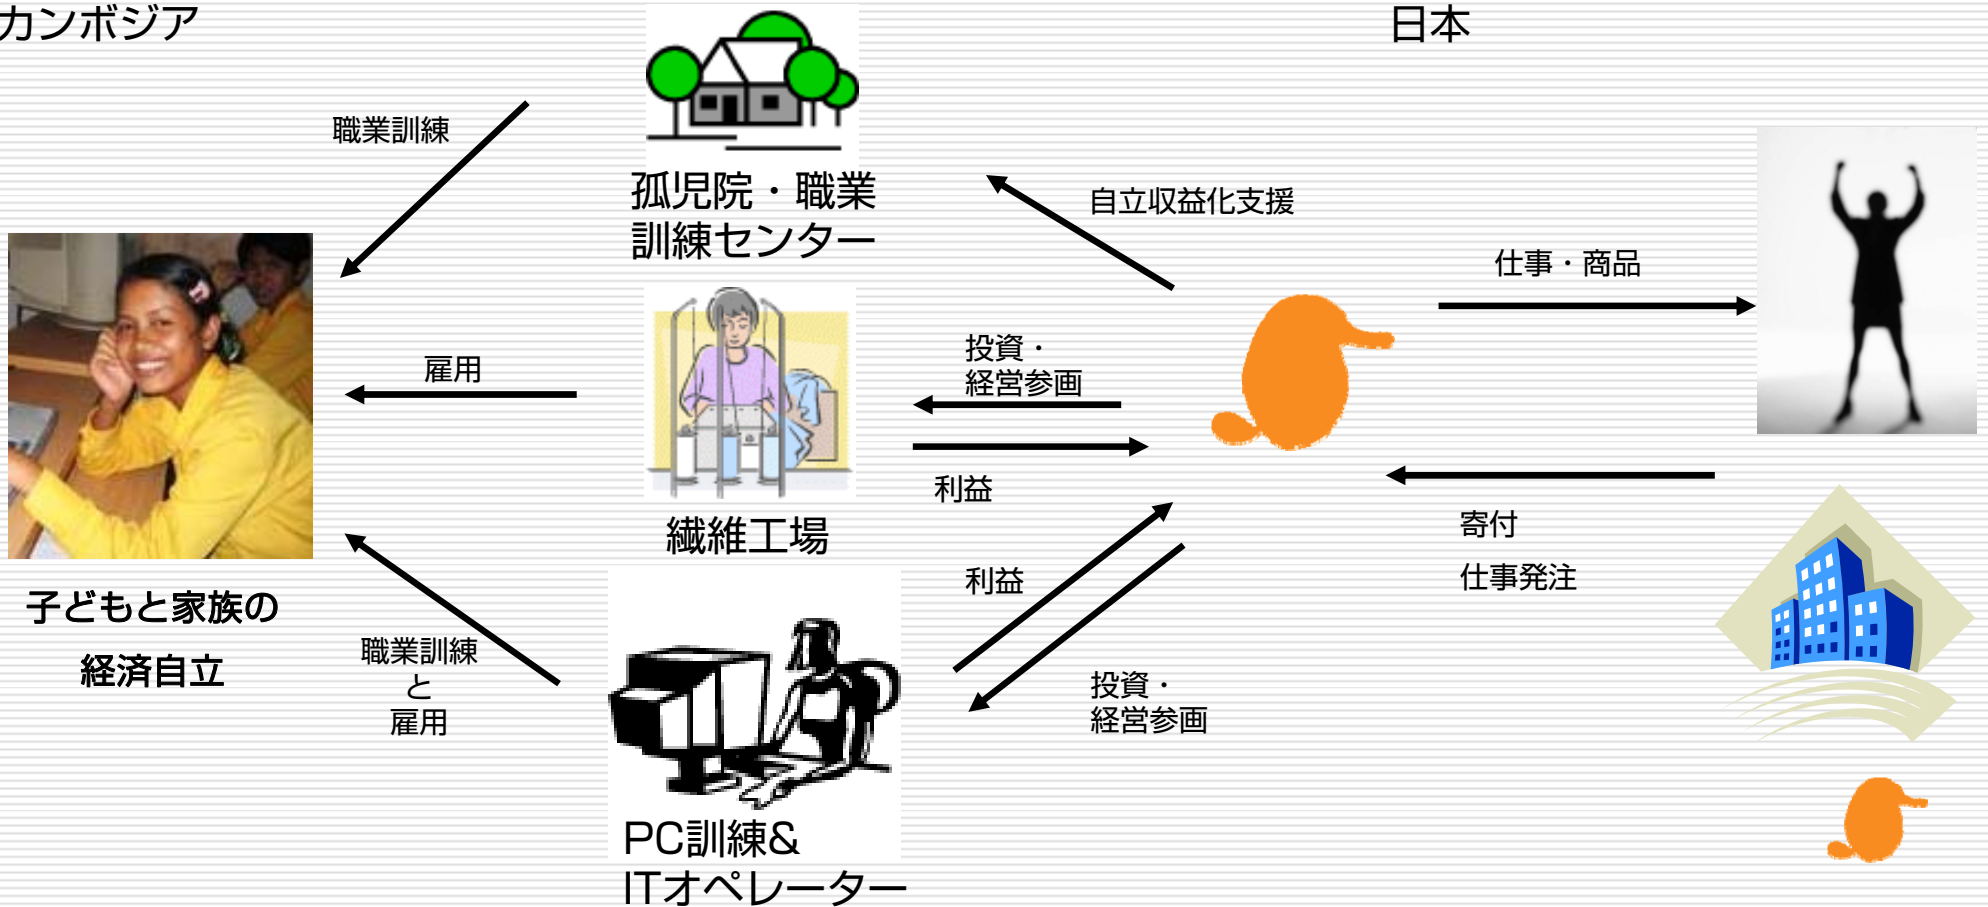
カンボジア

日本

職業訓練

孤児院・職業訓練センター

自立収益化支援

仕事・商品

雇用

投資・
経営参画

利益

繊維工場

利益

寄付

仕事発注

子どもと家族の
経済自立

職業訓練
と
雇用

投資・
経営参画

PC訓練&
ITオペレーター